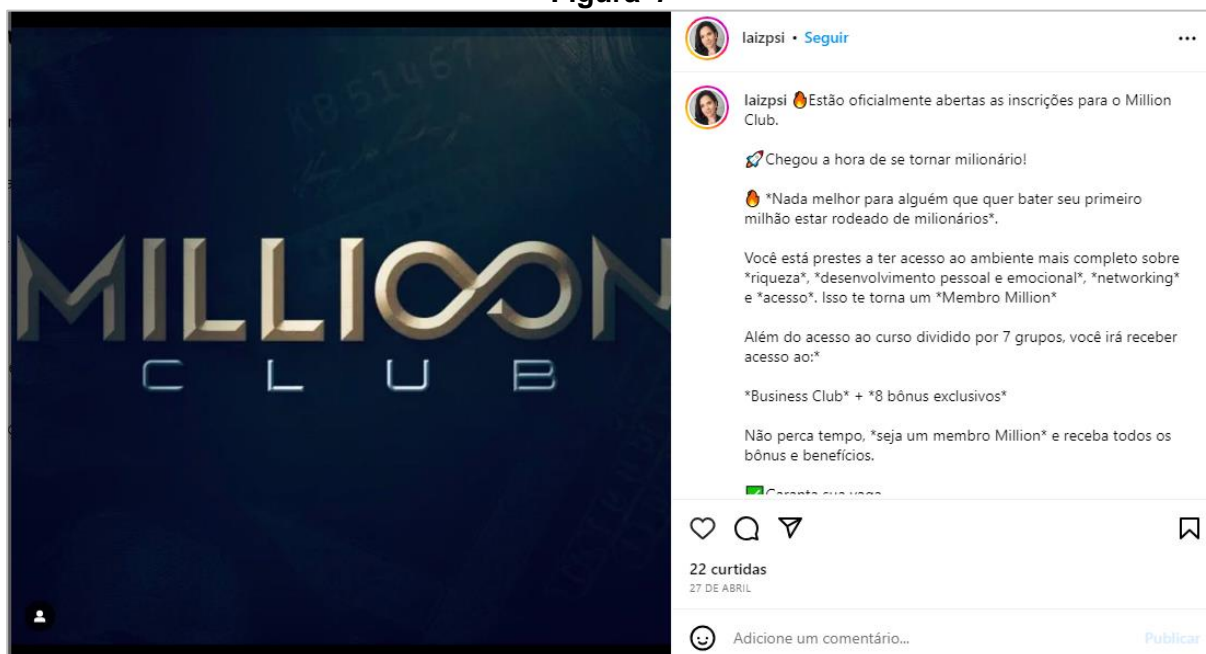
Figura 1

MILLIOON
CLUB

laizpsi • Seguir

laizpsi 🔥Estão oficialmente abertas as inscrições para o Million Club.

🚀Chegou a hora de se tornar milionário!

🔥 *Nada melhor para alguém que quer bater seu primeiro milhão estar rodeado de milionários*.

Você está prestes a ter acesso ao ambiente mais completo sobre *riqueza*, *desenvolvimento pessoal e emocional*, *networking* e *acesso*. Isso te torna um *Membro Million*

Além do acesso ao curso dividido por 7 grupos, você irá receber acesso ao:*

*Business Club* + *8 bônus exclusivos*

Não perca tempo, *seja um membro Million* e receba todos os bônus e benefícios.

✅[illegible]

22 curtidas
27 DE ABRIL

Adicione um comentário...
Publicar